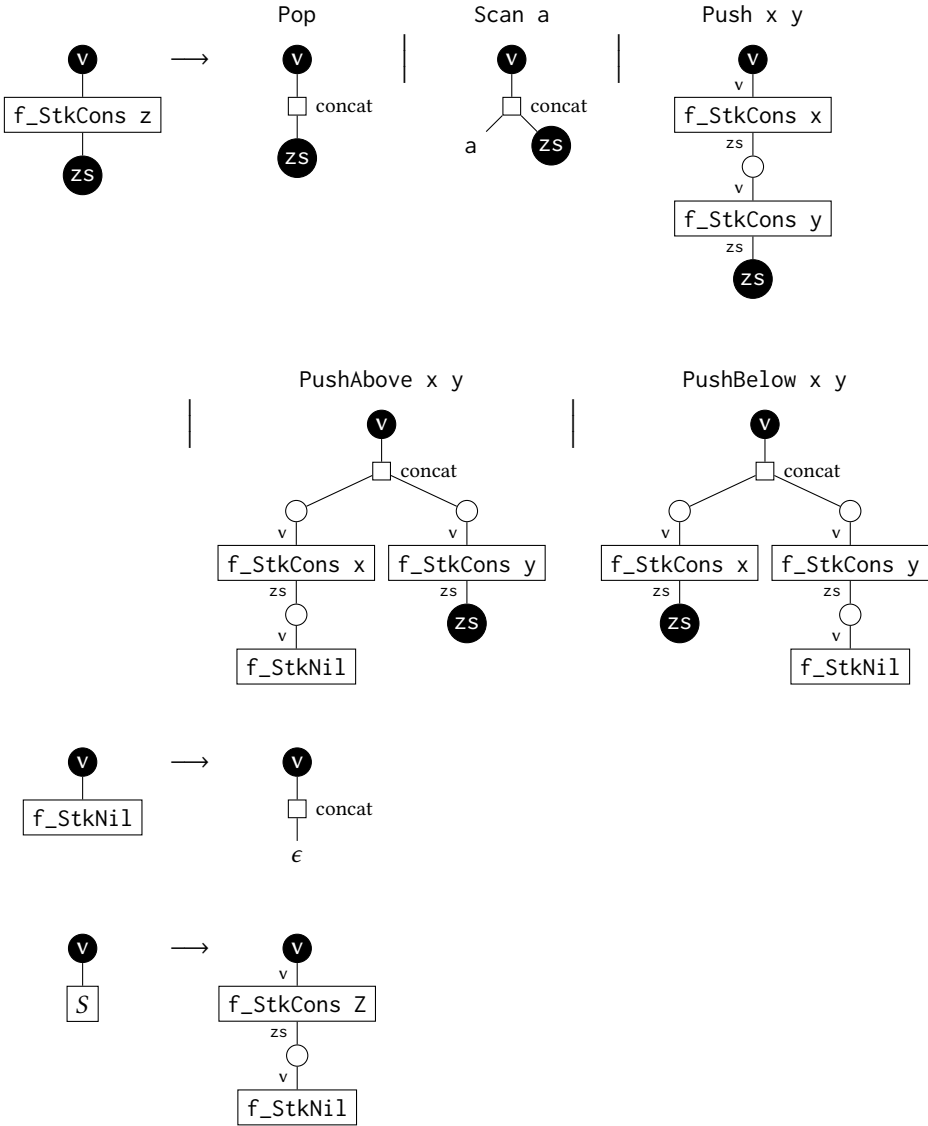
v
f_StkCons z
zs
$\longrightarrow$
Pop
v
concat
zs
Scan a
v
concat
a
zs
Push x y
v
v
f_StkCons x
zs
v
f_StkCons y
zs
zs

PushAbove x y
v
concat
v
f_StkCons x
zs
v
f_StkNil
v
f_StkCons y
zs
zs
PushBelow x y
v
concat
v
f_StkCons x
zs
zs
v
f_StkCons y
zs
v
f_StkNil

v
f_StkNil
$\longrightarrow$
v
concat
$\epsilon$

v
$S$
$\longrightarrow$
v
v
f_StkCons Z
zs
v
f_StkNil